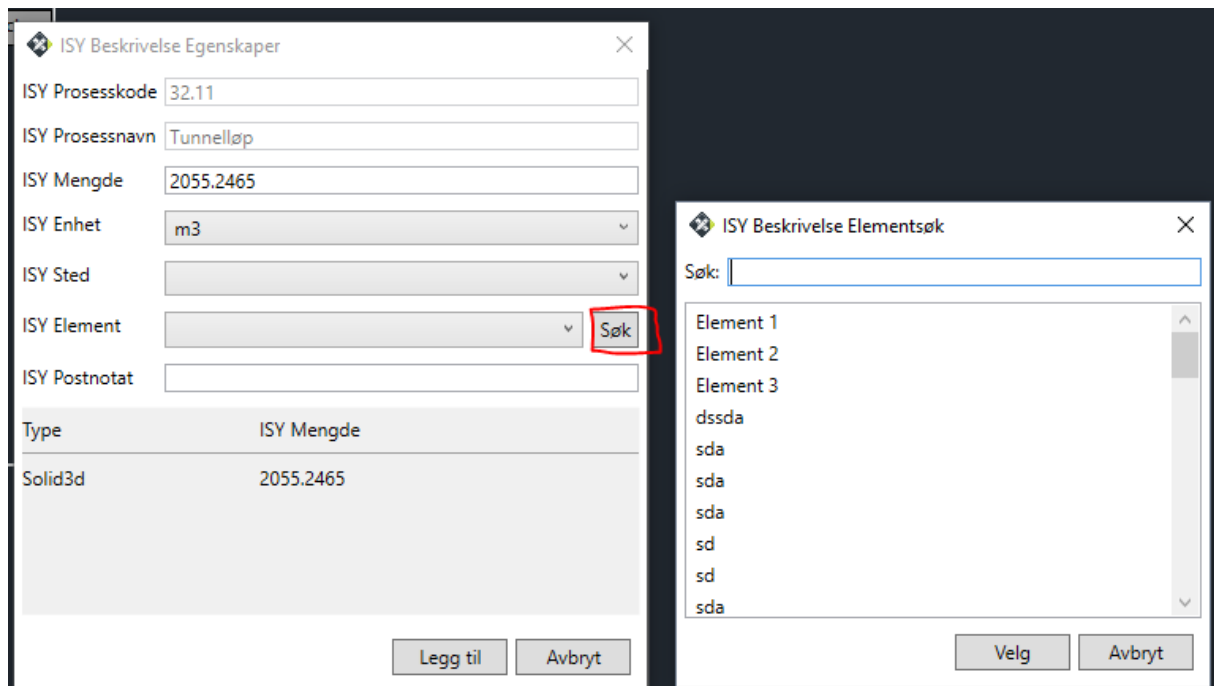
ISY Beskrivelse Egenskaper

ISY Prosesskode 32.11
ISY Prosessnavn Tunnelløp
ISY Mengde 2055.2465
ISY Enhet m3
ISY Sted
ISY Element Søk
ISY Postnotat

| Type | ISY Mengde |
|---|---|
| Solid3d | 2055.2465 |

Legg til Avbryt

ISY Beskrivelse Elementsøk

Søk:

Element 1
Element 2
Element 3
dssda
sda
sda
sda
sd
sd
sda

Velg Avbryt